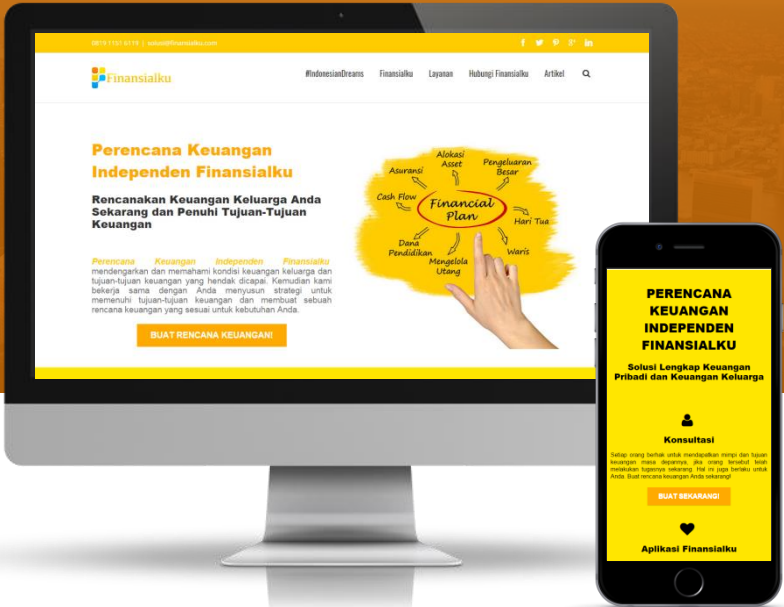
0819 1151 6119 | solusi@finansialku.com

Finansialku

#IndonesianDreams Finansialku Layanan Hubungi Finansialku Artikel

Perencana Keuangan Independen Finansialku

Rencanakan Keuangan Keluarga Anda Sekarang dan Penuhi Tujuan-Tujuan Keuangan

Perencana Keuangan Independen Finansialku mendengarkan dan memahami kondisi keuangan keluarga dan tujuan-tujuan keuangan yang hendak dicapai. Kemudian kami bekerja sama dengan Anda menyusun strategi untuk memenuhi tujuan-tujuan keuangan dan membuat sebuah rencana keuangan yang sesuai untuk kebutuhan Anda.

BUAT RENCANA KEUANGAN!

Alokasi Asset
Asuransi
Pengeluaran Besar
Cash Flow
Financial Plan
Hari Tua
Dana Pendidikan
Waris
Mengelola Utang

PERENCANA KEUANGAN INDEPENDEN FINANSIALKU

Solusi Lengkap Keuangan Pribadi dan Keuangan Keluarga

Konsultasi

Setiap orang berhak untuk mendapatkan mimpi dan tujuan keuangan masa depannya, jika orang tersebut telah melakukan tugasnya sekarang. Hal ini juga berlaku untuk Anda. Buat rencana keuangan Anda sekarang!

BUAT SEKARANG!

Aplikasi Finansialku